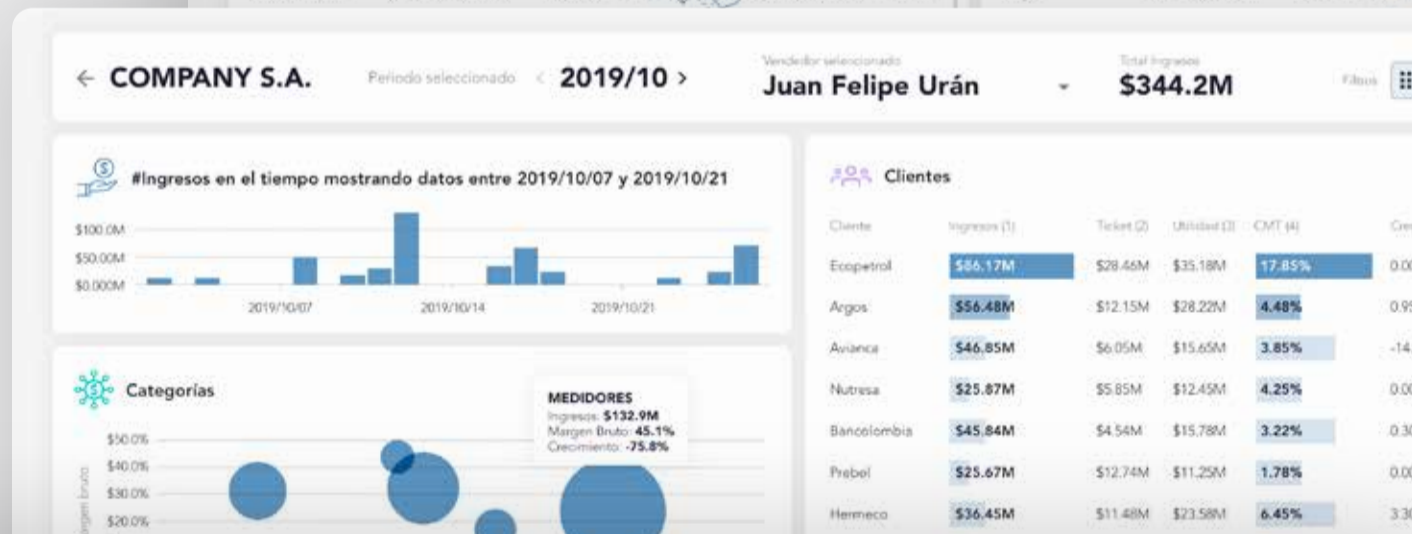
← COMPANY S.A.

Periodo seleccionado < 2019/10 >

Vendedor seleccionado
Juan Felipe Urán

Total Ingresos
$344.2M

Filtros

#Ingresos en el tiempo mostrando datos entre 2019/10/07 y 2019/10/21

$100.0M
$50.000M
$0.000M

2019/10/07 2019/10/14 2019/10/21

Categorías

MEDIDORES
Ingresos: $132.9M
Margen Bruto: 45.1%
Crecimiento: -75.8%

$50.0%
$40.0%
$30.0%
$20.0%

Margen bruto

Clientes

| Cliente | Ingresos (1) | Ticket (2) | Utilidad (3) | CMT (4) | Cre |
|---|---|---|---|---|---|
| Ecopetrol | $86.17M | $28.46M | $35.18M | 17.85% | 0.0 |
| Argos | $56.48M | $12.15M | $28.22M | 4.48% | 0.9 |
| Avianca | $46.85M | $6.05M | $15.65M | 3.85% | -14. |
| Nutresa | $25.87M | $5.85M | $12.45M | 4.25% | 0.0 |
| Bancolombia | $45.84M | $4.54M | $15.78M | 3.22% | 0.3 |
| Prebel | $25.67M | $12.74M | $11.25M | 1.78% | 0.0 |
| Hermeco | $36.45M | $11.48M | $23.58M | 6.45% | 3.3 |